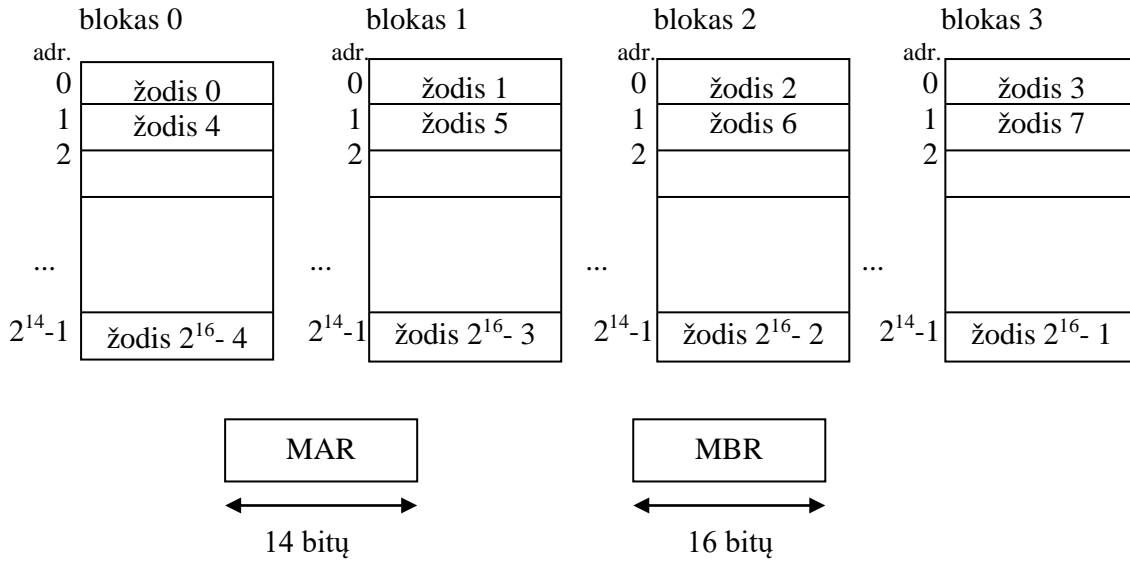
blokas 0

adr.

0 žodis 0

1 žodis 4

2

...

$2^{14}$-1 žodis $2^{16}$- 4

blokas 1

adr.

0 žodis 1

1 žodis 5

2

...

$2^{14}$-1 žodis $2^{16}$- 3

blokas 2

adr.

0 žodis 2

1 žodis 6

2

...

$2^{14}$-1 žodis $2^{16}$- 2

blokas 3

adr.

0 žodis 3

1 žodis 7

2

...

$2^{14}$-1 žodis $2^{16}$- 1

MAR

14 bitų

MBR

16 bitų